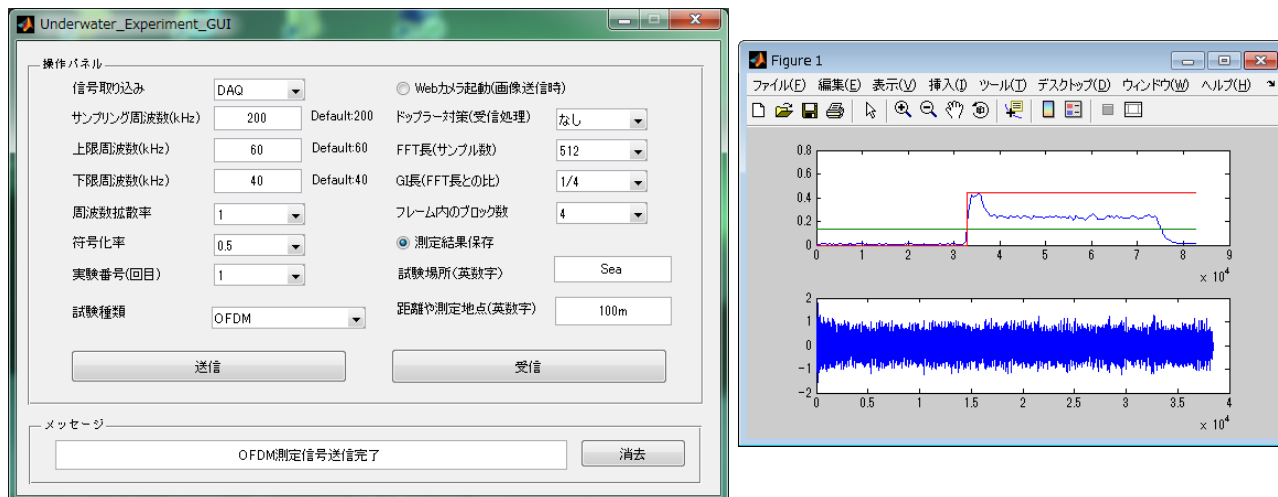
Underwater_Experiment_GUI

操作パネル

信号取り込み DAQ
サンプリング周波数(kHz) 200 Default:200
上限周波数(kHz) 60 Default:60
下限周波数(kHz) 40 Default:40
周波数拡散率 1
符号化率 0.5
実験番号(回目) 1
試験種類 OFDM

Webカメラ起動(画像送信時)
ドップラー対策(受信処理) なし
FFT長(サンプル数) 512
GI長(FFT長との比) 1/4
フレーム内のブロック数 4
測定結果保存
試験場所(英数字) Sea
距離や測定地点(英数字) 100m

送信
受信

メッセージ
OFDM測定信号送信完了
消去

Figure 1
ファイル(F) 編集(E) 表示(V) 挿入(I) ツール(T) デスクトップ(D) ウィンドウ(W) ヘルプ(H)

0.8
0.6
0.4
0.2
0
0 1 2 3 4 5 6 7 8 9
$\times 10^4$

2
1
0
−1
−2
0 0.5 1 1.5 2 2.5 3 3.5 4
$\times 10^4$